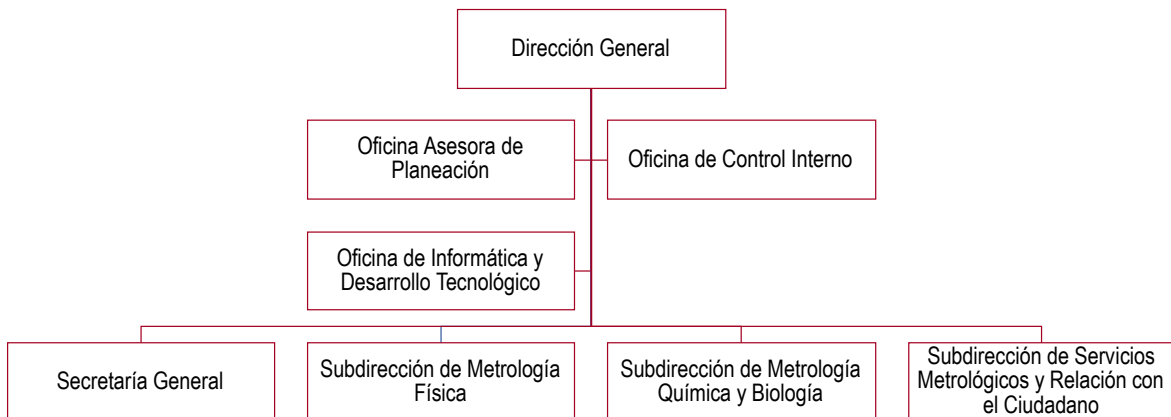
Dirección General

Oficina Asesora de Planeación

Oficina de Control Interno

Oficina de Informática y Desarrollo Tecnológico

Secretaría General

Subdirección de Metrología Física

Subdirección de Metrología Química y Biología

Subdirección de Servicios Metrológicos y Relación con el Ciudadano